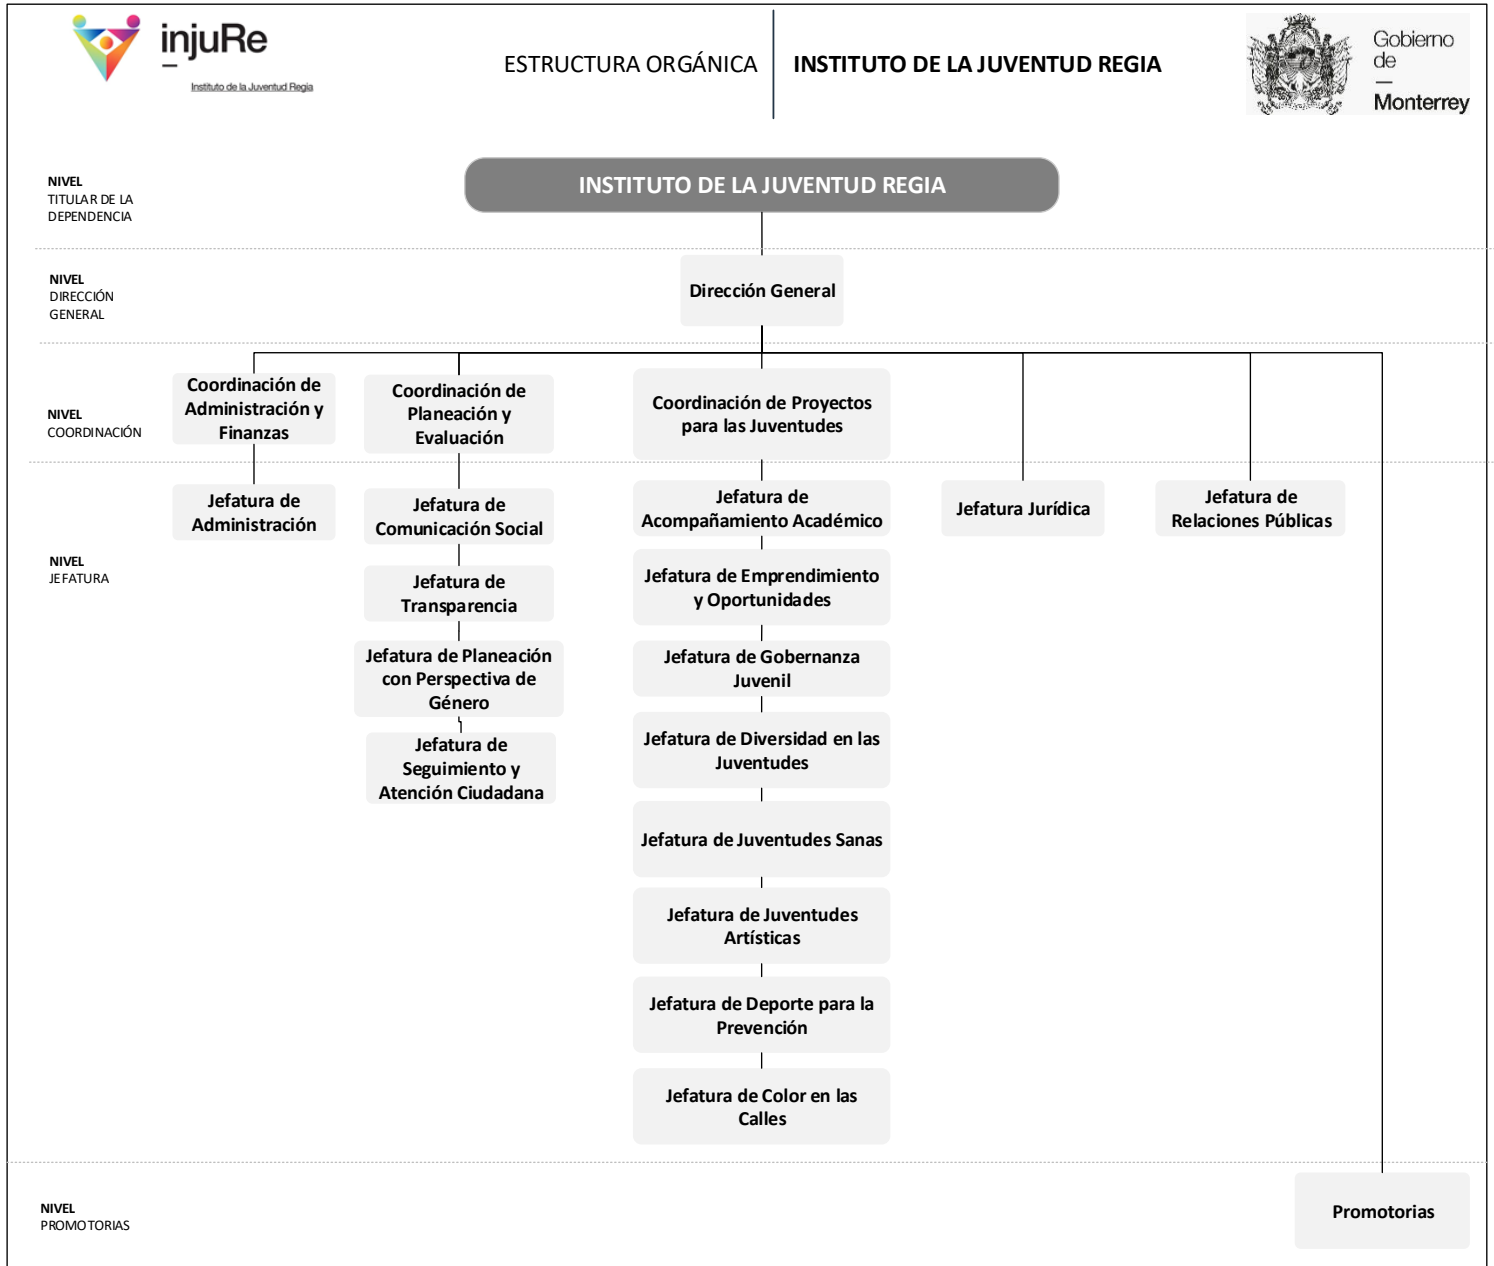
injuRe
Instituto de la Juventud Regia

ESTRUCTURA ORGÁNICA | INSTITUTO DE LA JUVENTUD REGIA

Gobierno de Monterrey

NIVEL
TITULAR DE LA DEPENDENCIA

INSTITUTO DE LA JUVENTUD REGIA

NIVEL
DIRECCIÓN GENERAL

Dirección General

NIVEL
COORDINACIÓN

Coordinación de Administración y Finanzas

Coordinación de Planeación y Evaluación

Coordinación de Proyectos para las Juventudes

NIVEL
JEFATURA

Jefatura de Administración

Jefatura de Comunicación Social

Jefatura de Transparencia

Jefatura de Planeación con Perspectiva de Género

Jefatura de Seguimiento y Atención Ciudadana

Jefatura de Acompañamiento Académico

Jefatura de Emprendimiento y Oportunidades

Jefatura de Gobernanza Juvenil

Jefatura de Diversidad en las Juventudes

Jefatura de Juventudes Sanas

Jefatura de Juventudes Artísticas

Jefatura de Deporte para la Prevención

Jefatura de Color en las Calles

Jefatura Jurídica

Jefatura de Relaciones Públicas

NIVEL
PROMOTORIAS

Promotorias